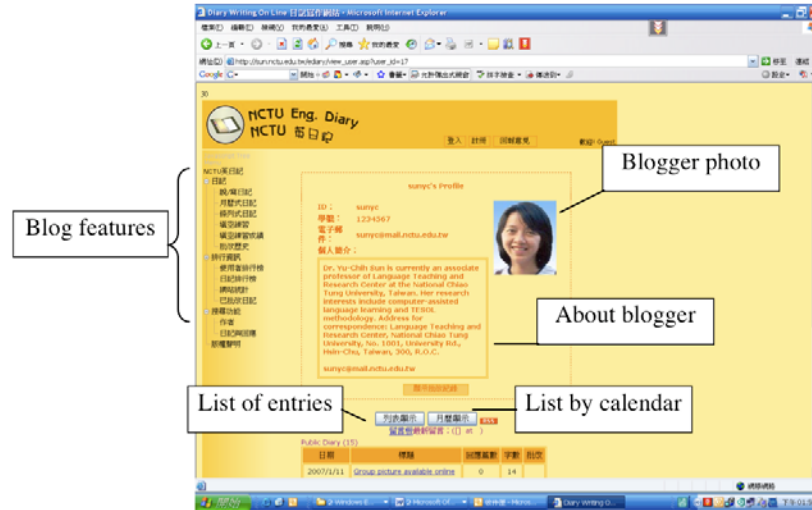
Diary Writing On Line 日記寫作網站 - Microsoft Internet Explorer

檔案(F) 編輯(E) 檢視(V) 我的最愛(A) 工具(T) 說明(H)

上一頁 搜尋 我的最愛

網址(D) http://sun.nctu.edu.tw/ediary/view_user.asp?user_id=17

移至 連結

Google

NCTU Eng. Diary
NCTU 英日記

登入 註冊 回饋意見

歡迎! Guest

NCTU英日記
日記
說/寫日記
月曆式日記
條列式日記
填空練習
填空練習成績
批改歷史
排行資訊
使用者排行榜
日記排行榜
網站統計
已批改日記
搜尋功能
作者
日記和回應
版權聲明

sunyc's Profile

ID : sunyc
學號 : 1234567
電子郵件 : sunyc@mail.nctu.edu.tw
個人簡介 :

Dr. Yu-Chih Sun is currently an associate professor of Language Teaching and Research Center at the National Chiao Tung University, Taiwan. Her research interests include computer-assisted language learning and TESOL methodology. Address for correspondence: Language Teaching and Research Center, National Chiao Tung University, No. 1001, University Rd., Hsin-Chu, Taiwan, 300, R.O.C.

sunyc@mail.nctu.edu.tw

列表顯示 月曆顯示

Public Diary (15)

| 日期 | 標題 | 回應篇數 | 字數 | 批改 |
|---|---|---|---|---|
| 2007/1/11 | Group picture available online | 0 | 14 | |

Blogger photo

Blog features

About blogger

List of entries

List by calendar